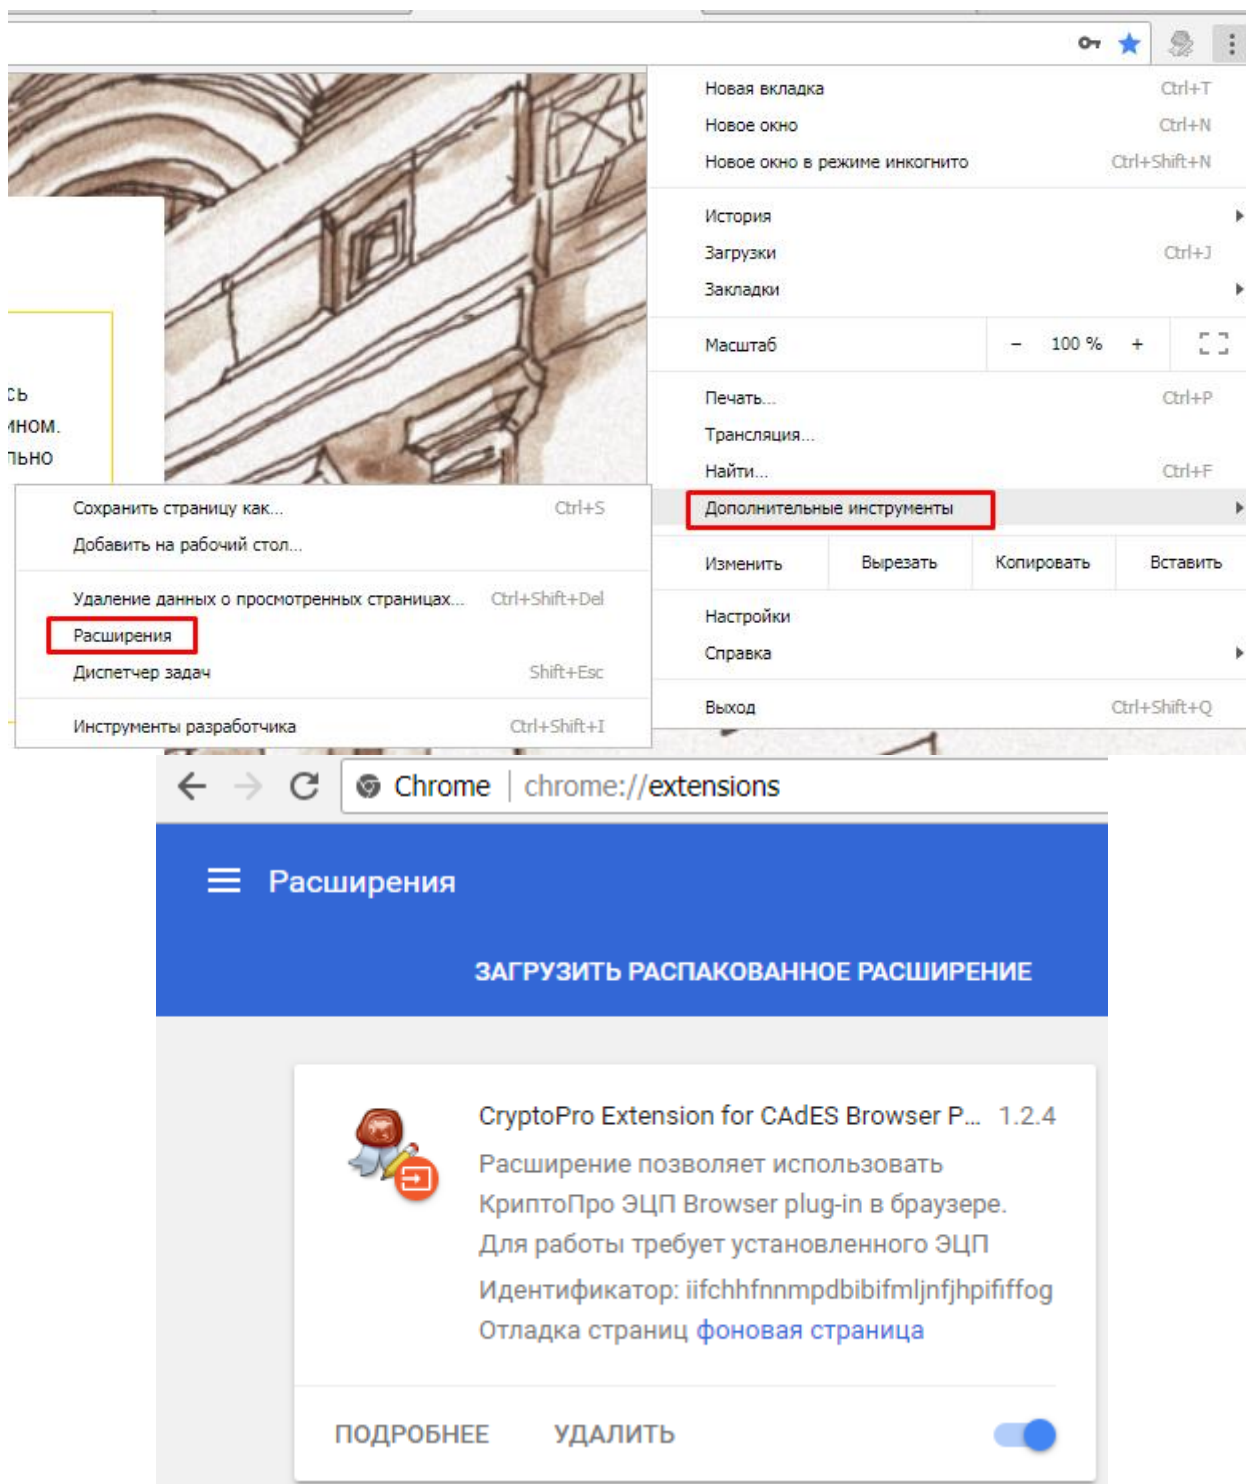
Новая вкладка Ctrl+T
Новое окно Ctrl+N
Новое окно в режиме инкогнито Ctrl+Shift+N

История
Загрузки Ctrl+J
Закладки

Масштаб – 100 % +

Печать... Ctrl+P
Трансляция...
Найти... Ctrl+F
Дополнительные инструменты

Изменить Вырезать Копировать Вставить

Настройки
Справка

Выход Ctrl+Shift+Q

сь
ином.
льно

Сохранить страницу как... Ctrl+S
Добавить на рабочий стол...

Удаление данных о просмотренных страницах... Ctrl+Shift+Del
Расширения
Диспетчер задач Shift+Esc

Инструменты разработчика Ctrl+Shift+I

Chrome | chrome://extensions

Расширения

ЗАГРУЗИТЬ РАСПАКОВАННОЕ РАСШИРЕНИЕ

CryptoPro Extension for CAdES Browser P... 1.2.4
Расширение позволяет использовать КриптоПро ЭЦП Browser plug-in в браузере. Для работы требует установленного ЭЦП
Идентификатор: iifchhfnnmpdbibifmljnfjhpififfog
Отладка страниц фоновая страница

ПОДРОБНЕЕ УДАЛИТЬ